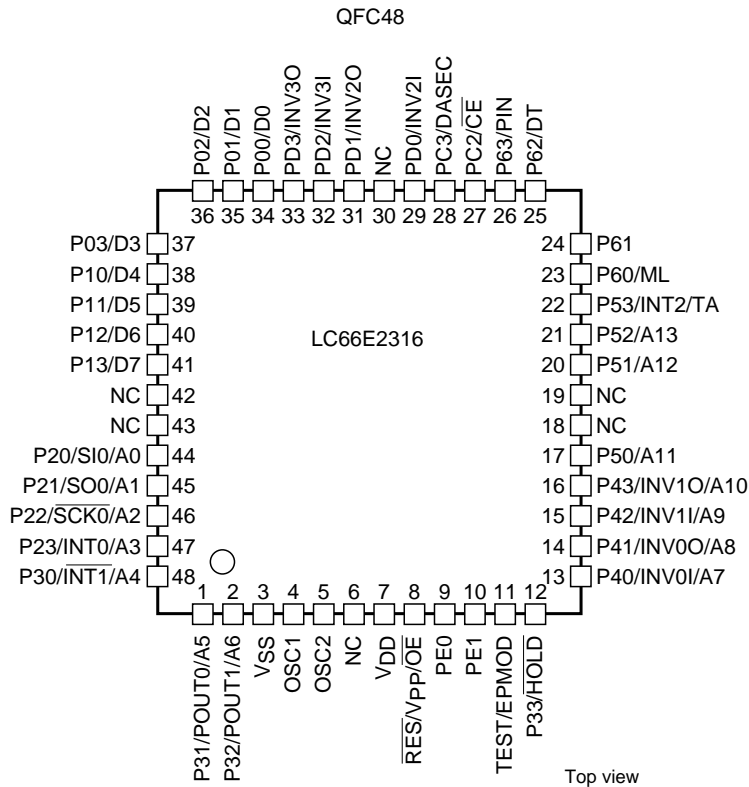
QFC48

P02/D2
P01/D1
P00/D0
PD3/INV3O
PD2/INV3I
PD1/INV2O
NC
PD0/INV2I
PC3/DASEC
PC2/$\overline{CE}$
P63/PIN
P62/DT

36 35 34 33 32 31 30 29 28 27 26 25

P03/D3 37
P10/D4 38
P11/D5 39
P12/D6 40
P13/D7 41
NC 42
NC 43
P20/SI0/A0 44
P21/SO0/A1 45
P22/$\overline{SCK0}$/A2 46
P23/INT0/A3 47
P30/$\overline{INT1}$/A4 48

LC66E2316

24 P61
23 P60/ML
22 P53/INT2/TA
21 P52/A13
20 P51/A12
19 NC
18 NC
17 P50/A11
16 P43/INV1O/A10
15 P42/INV1I/A9
14 P41/INV0O/A8
13 P40/INV0I/A7

1 2 3 4 5 6 7 8 9 10 11 12

P31/POUT0/A5
P32/POUT1/A6
$V_{SS}$
OSC1
OSC2
NC
$V_{DD}$
$\overline{RES}$/$V_{PP}$/$\overline{OE}$
PE0
PE1
TEST/EPMOD
P33/$\overline{HOLD}$

Top view